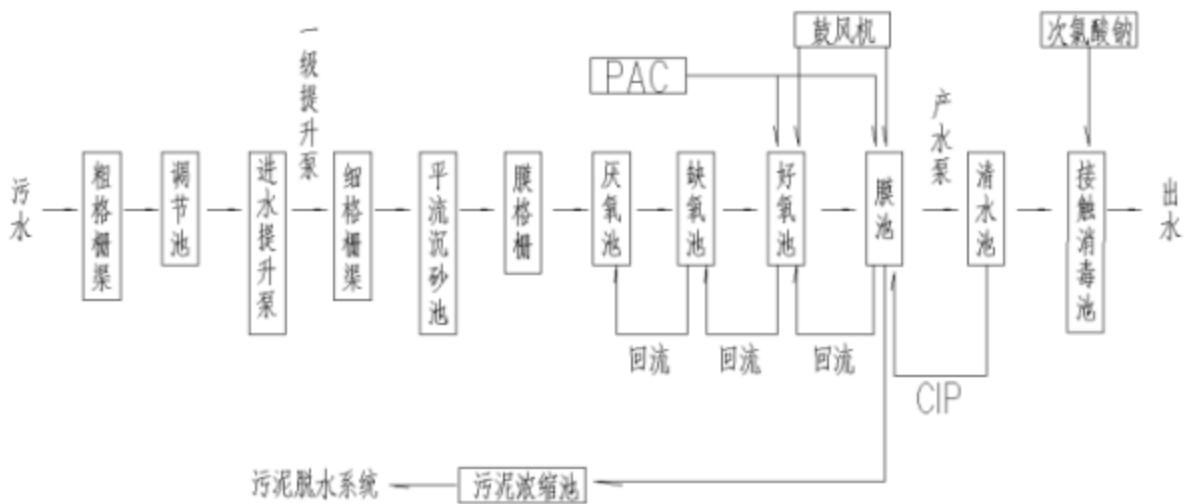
鼓风机

次氯酸钠

PAC

一级提升泵

产水泵

污水

粗格栅渠

调节池

进水提升泵

细格栅渠

平流沉砂池

膜格栅

厌氧池

缺氧池

好氧池

膜池

清水池

接触消毒池

出水

回流

回流

回流

CIP

污泥脱水系统

污泥浓缩池